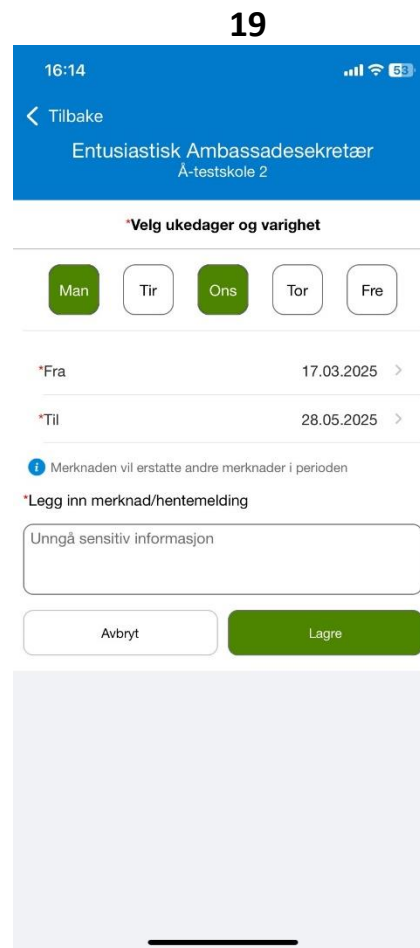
19

16:14

53

Tilbake

Entusiastisk Ambassadesekretær
Å-testskole 2

*Velg ukedager og varighet

Man Tir Ons Tor Fre

*Fra 17.03.2025

*Til 28.05.2025

Merknaden vil erstatte andre merknader i perioden

*Legg inn merknad/hentemelding

Unngå sensitiv informasjon

Avbryt

Lagre